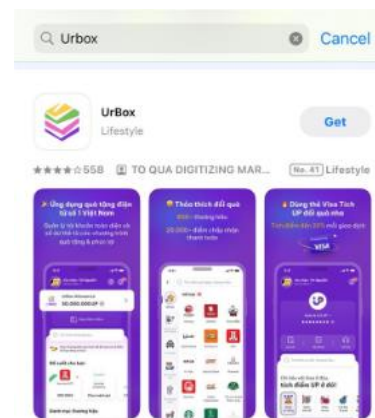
Urbox
Cancel

UrBox
Lifestyle
Get

★★★★☆ 558 TO QUA DIGITIZING MAR... No. 41 Lifestyle

Ứng dụng quà tặng điện tử số 1 Việt Nam
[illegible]

Thỏa thích đổi quà
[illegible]
20.000+ điểm chấp nhận thanh toán

Dùng thẻ Visa Tích UP đổi quà nha
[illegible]
VISA

50.000.000 UP
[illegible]